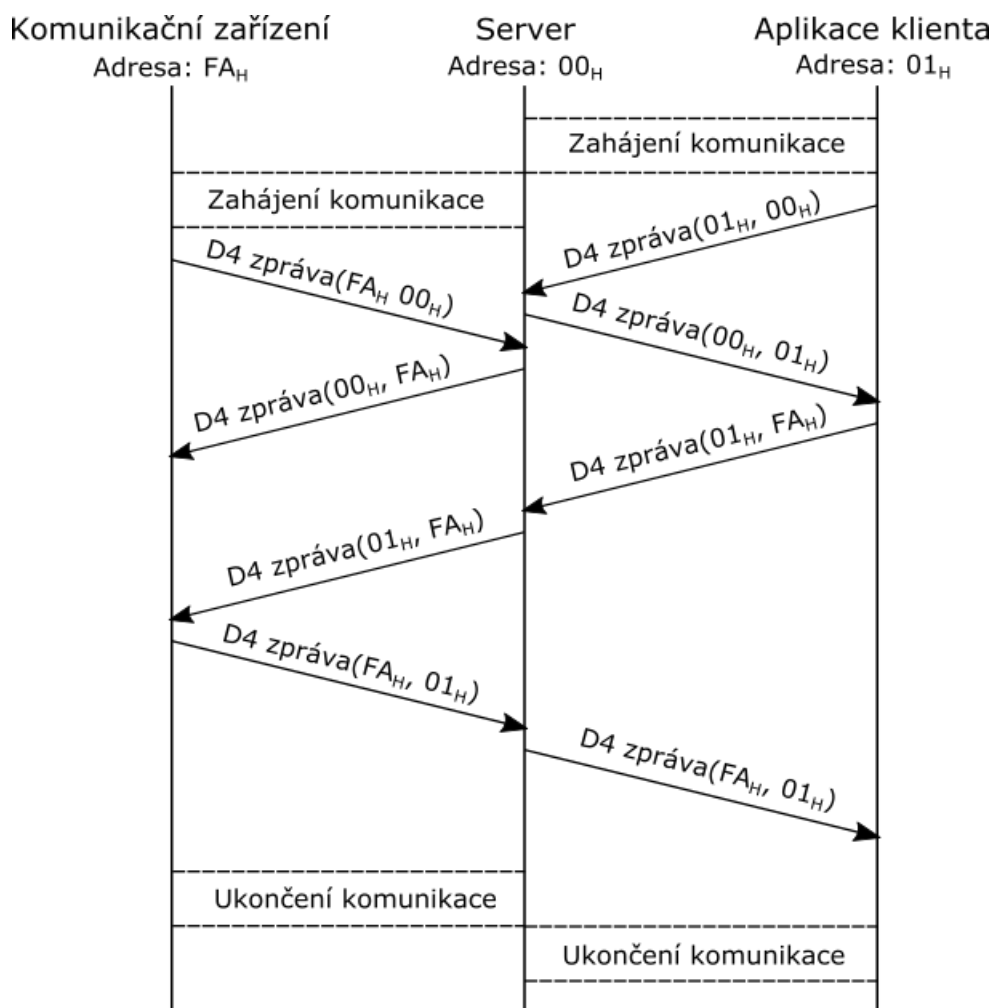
Komunikační zařízení
Adresa: $FA_H$

Server
Adresa: $00_H$

Aplikace klienta
Adresa: $01_H$

Zahájení komunikace

Zahájení komunikace

D4 zpráva($01_H$, $00_H$)

D4 zpráva($FA_H$ $00_H$)

D4 zpráva($00_H$, $01_H$)

D4 zpráva($00_H$, $FA_H$)

D4 zpráva($01_H$, $FA_H$)

D4 zpráva($01_H$, $FA_H$)

D4 zpráva($FA_H$, $01_H$)

D4 zpráva($FA_H$, $01_H$)

Ukončení komunikace

Ukončení komunikace